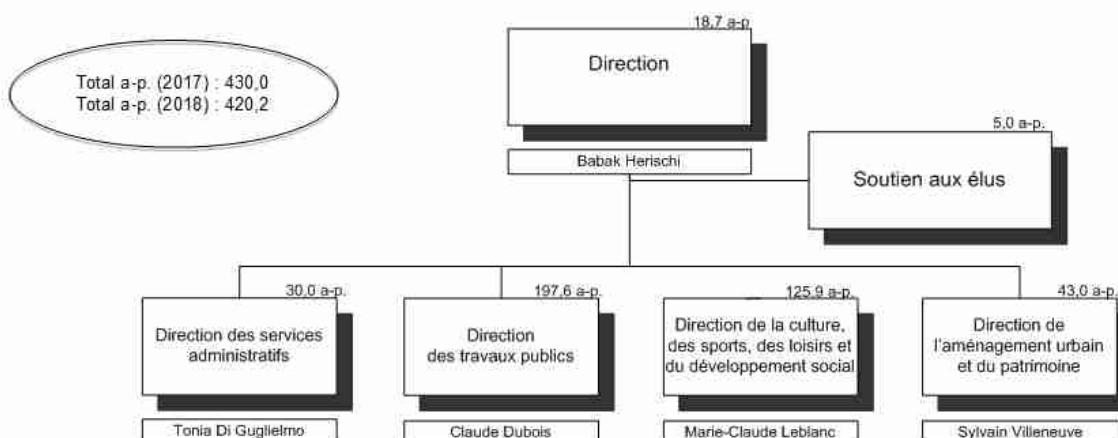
Total a-p. (2017) : 430,0
Total a-p. (2018) : 420,2

18,7 a-p.

Direction

Babak Herischi

5,0 a-p.

Soutien aux élus

30,0 a-p.

Direction des services administratifs

Tonia Di Guglielmo

197,6 a-p.

Direction des travaux publics

Claude Dubois

125,9 a-p.

Direction de la culture, des sports, des loisirs et du développement social

Marie-Claude Leblanc

43,0 a-p.

Direction de l'aménagement urbain et du patrimoine

Sylvain Villeneuve